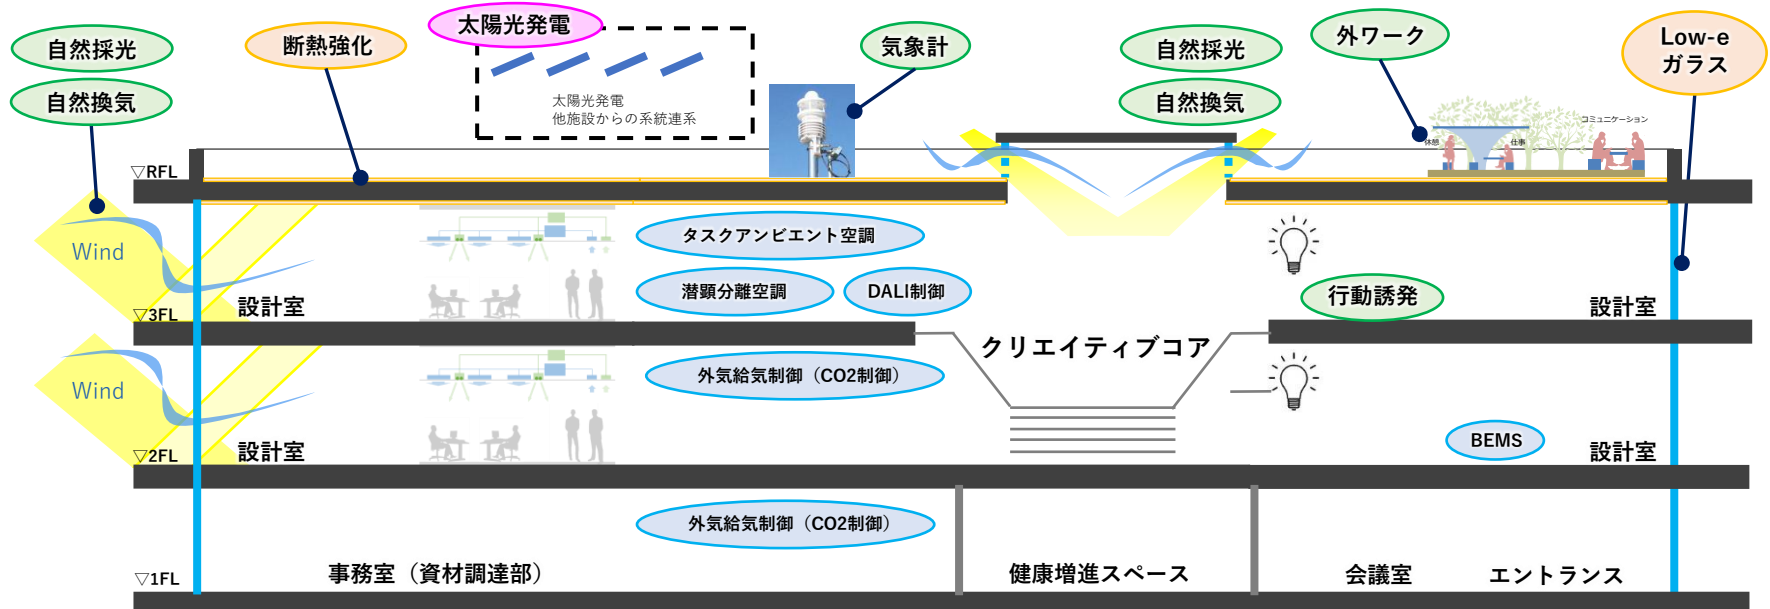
自然採光

自然換気

断熱強化

太陽光発電

太陽光発電
他施設からの系統連系

気象計

自然採光

自然換気

外ワーク

Low-e
ガラス

コミュニケーション

休憩

仕事

▽RFL

Wind

タスクアンビエント空調

潜顕分離空調

DALI制御

行動誘発

設計室

▽3FL

設計室

クリエイティブコア

Wind

外気給気制御（CO2制御）

BEMS

▽2FL

設計室

設計室

外気給気制御（CO2制御）

▽1FL

事務室（資材調達部）

健康増進スペース

会議室

エントランス